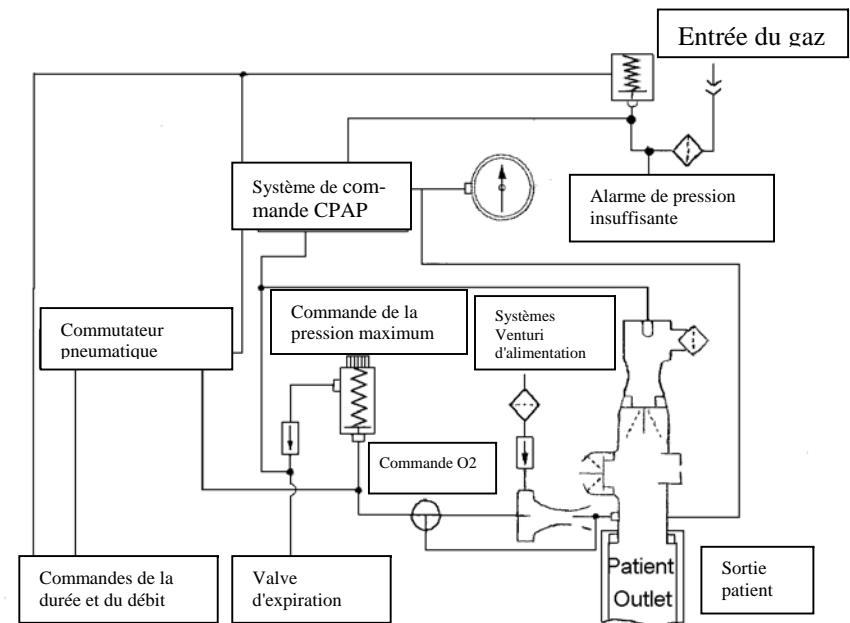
Entrée du gaz

Système de commande CPAP

Alarme de pression insuffisante

Commande de la pression maximum

Systèmes Venturi d'alimentation

Commutateur pneumatique

Commande O2

Patient Outlet

Sortie patient

Commandes de la durée et du débit

Valve d'expiration